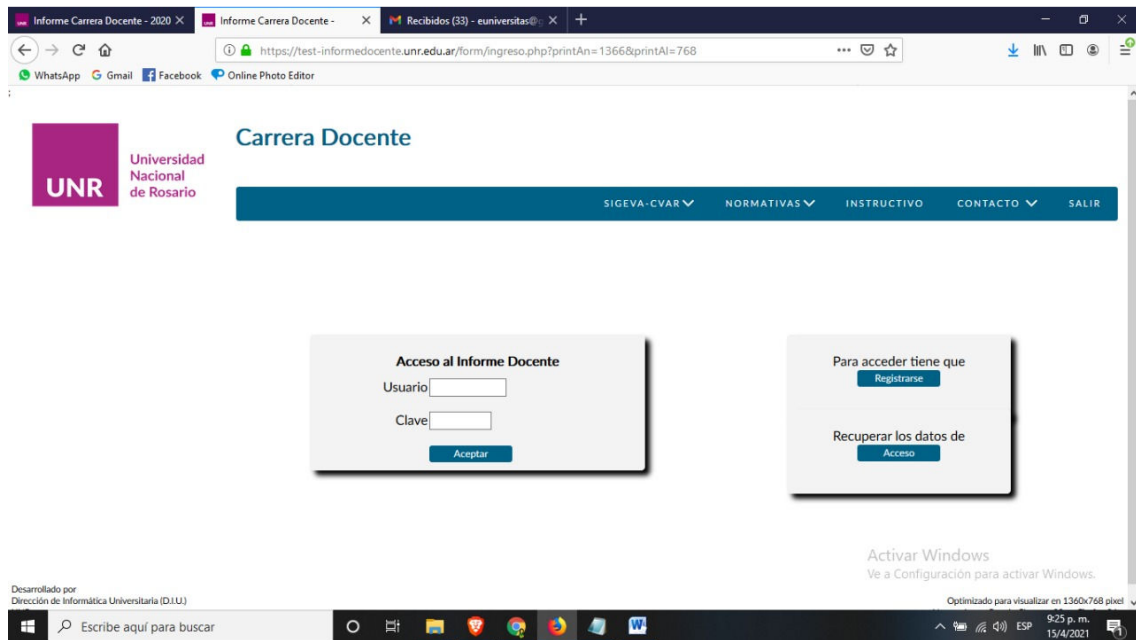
Informe Carrera Docente - 2020 ×
Informe Carrera Docente - ×
Recibidos (33) - euniversitas@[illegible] ×
+
https://test-informedocente.unr.edu.ar/form/ingreso.php?printAn=1366&printAl=768
WhatsApp Gmail Facebook Online Photo Editor

UNR Universidad Nacional de Rosario

Carrera Docente

SIGEVA-CVAR NORMATIVAS INSTRUCTIVO CONTACTO SALIR

Acceso al Informe Docente
Usuario
Clave
Aceptar

Para acceder tiene que
Registrarse

Recuperar los datos de
Acceso

Activar Windows
Ve a Configuración para activar Windows.

Desarrollado por
Dirección de Informática Universitaria (D.I.U.)

Optimizado para visualizar en 1360x768 pixel

Escribe aquí para buscar
ESP 9:25 p. m. 15/4/2021